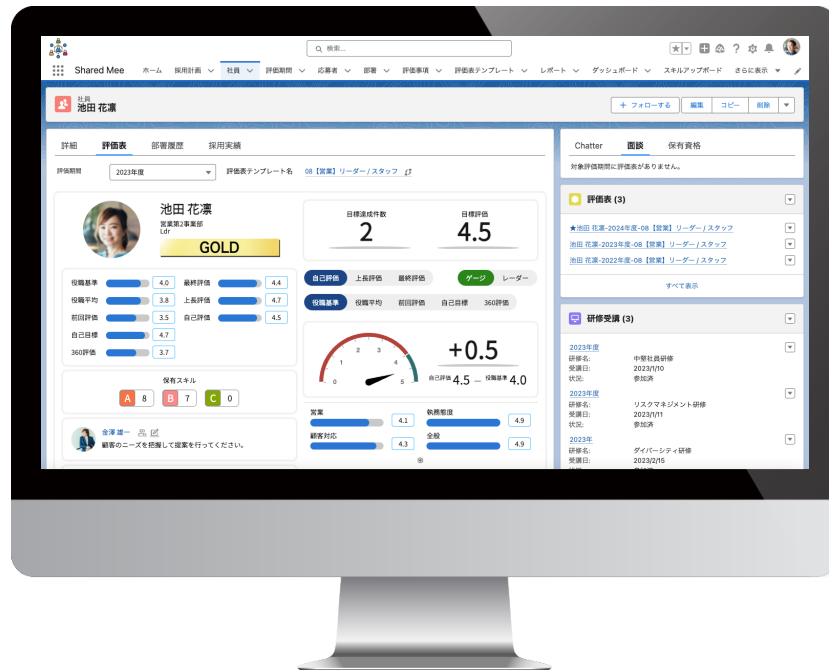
検索...

Shared Mee ホーム 採用計画 社員 評価期間 応募者 部署 評価事項 評価表テンプレート レポート ダッシュボード スキルアップボード さらに表示

社員
池田 花凛

フォローする 編集 コピー 削除

詳細 評価表 部署履歴 採用実績

評価期間 2023年度 評価表テンプレート名 08【営業】リーダー / スタッフ

池田 花凛
営業第2事業部
Ldr
GOLD

| 役職基準 | 4.0 | 最終評価 | 4.4 |
|---|---|---|---|
| 役職平均 | 3.8 | 上長評価 | 4.7 |
| 前回評価 | 3.5 | 自己評価 | 4.5 |
| 自己目標 | 4.7 | | |
| 360評価 | 3.7 | | |

保有スキル
A 8 B 7 C 0

金澤 雄一
顧客のニーズを把握して提案を行ってください。

目標達成件数 2
目標評価 4.5

自己評価 上長評価 最終評価 ゲージ レーダー
役職基準 役職平均 前回評価 自己目標 360評価

0 1 2 3 4 5
+0.5
自己評価 4.5 — 役職基準 4.0

| 営業 | 4.1 | 執務態度 | 4.9 |
|---|---|---|---|
| 顧客対応 | 4.3 | 全般 | 4.9 |

Chatter 面談 保有資格
対象評価期間に評価表がありません。

評価表 (3)
★池田 花凛-2024年度-08【営業】リーダー / スタッフ
池田 花凛-2023年度-08【営業】リーダー / スタッフ
池田 花凛-2022年度-08【営業】リーダー / スタッフ
すべて表示

研修受講 (3)
2023年度
研修名: 中堅社員研修
受講日: 2023/1/10
状況: 参加済
2023年度
研修名: リスクマネジメント研修
受講日: 2023/1/11
状況: 参加済
2023年
研修名: ダイバーシティ研修
受講日: 2023/2/15
状況: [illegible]